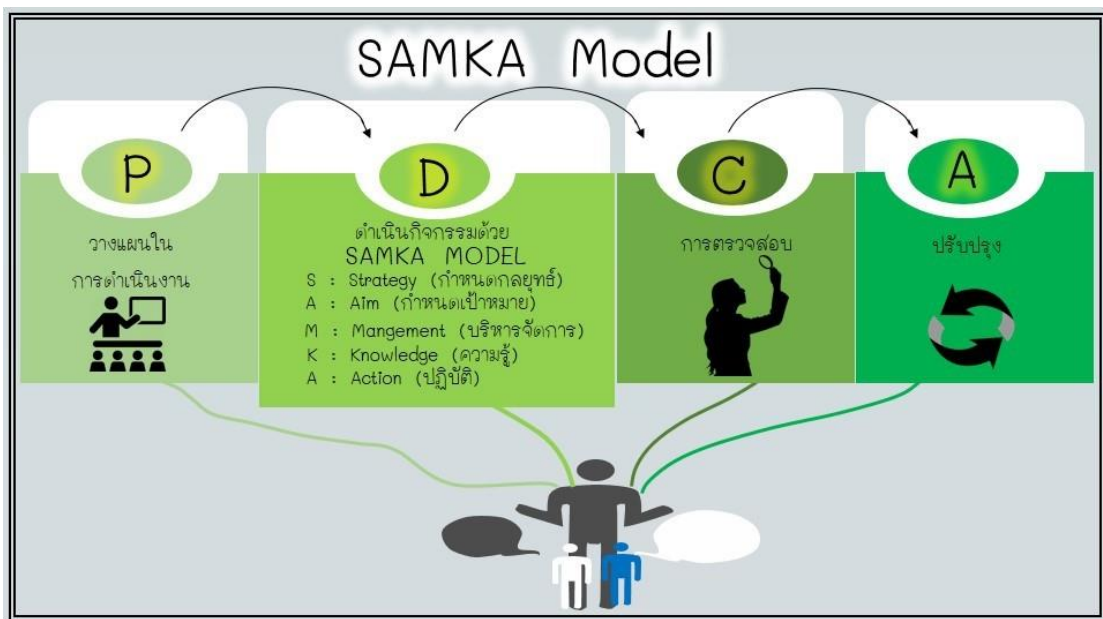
SAMKA Model

P

วางแผนใน

การดำเนินงาน

D

ดำเนินกิจกรรมด้วย

SAMKA MODEL

S : Strategy (กำหนดกลยุทธ์)

A : Aim (กำหนดเป้าหมาย)

M : Mangement (บริหารจัดการ)

K : Knowledge (ความรู้)

A : Action (ปฏิบัติ)

C

การตรวจสอบ

A

ปรับปรุง